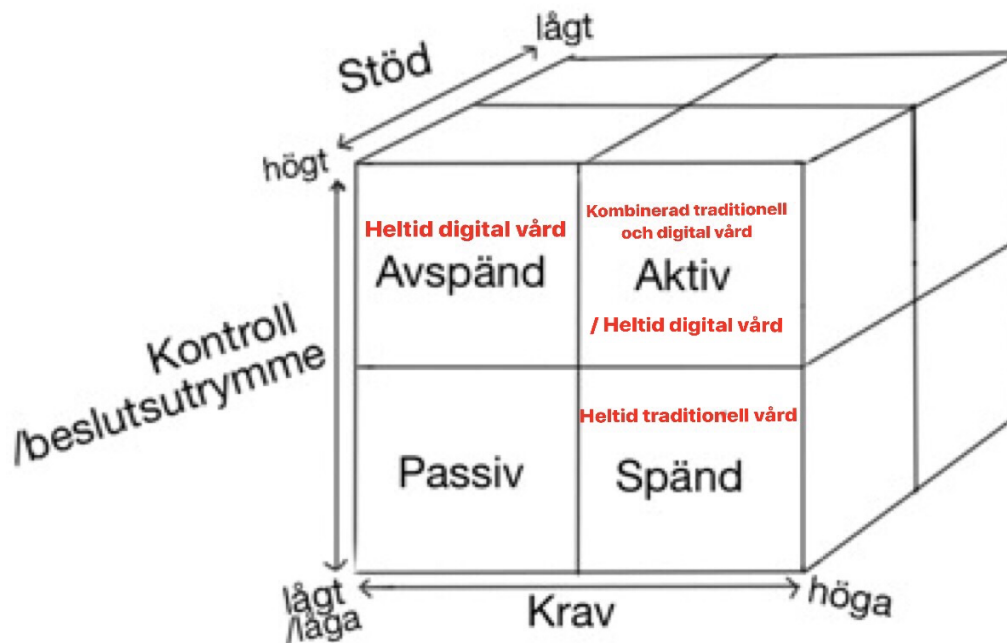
lågt

Stöd

högt

Kontroll /beslutsutrymme

Heltid digital vård

Avspänd

Kombinerad traditionell och digital vård

Aktiv

/ Heltid digital vård

Passiv

Heltid traditionell vård

Spänd

lågt /låga

Krav

höga